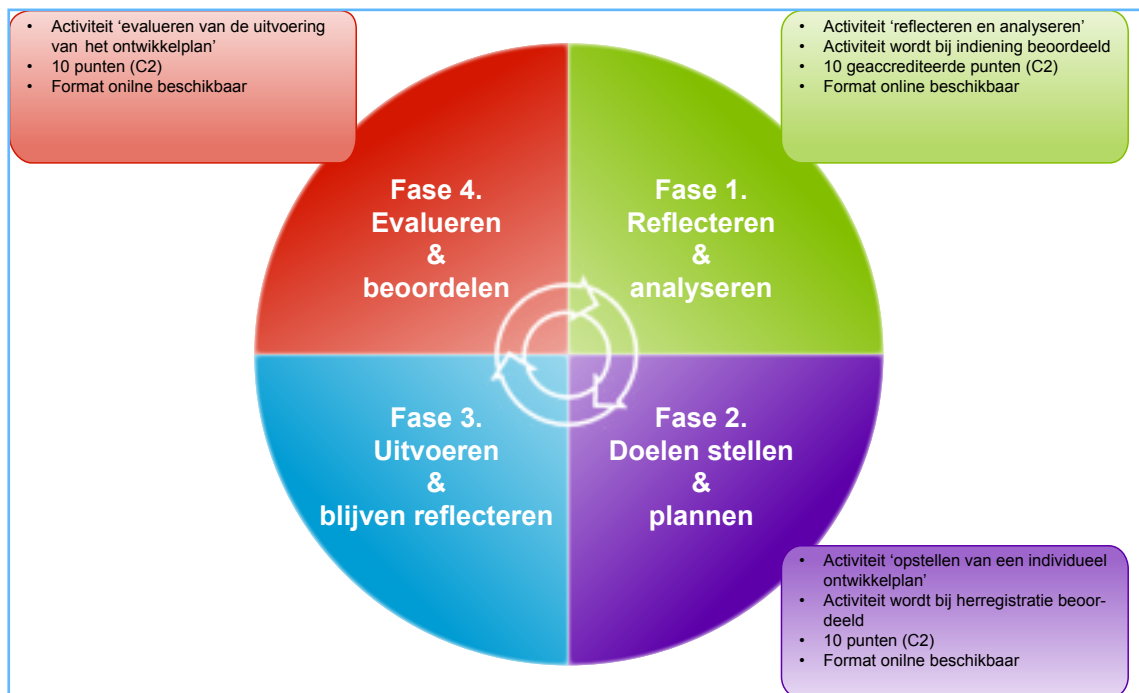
- Activiteit 'evalueren van de uitvoering van het ontwikkelplan'
- 10 punten (C2)
- Format onilne beschikbaar

- Activiteit 'reflecteren en analyseren'
- Activiteit wordt bij indiening beoordeeld
- 10 geaccrediteerde punten (C2)
- Format online beschikbaar

Fase 4. Evalueren & beoordelen

Fase 1. Reflecteren & analyseren

Fase 3. Uitvoeren & blijven reflecteren

Fase 2. Doelen stellen & plannen

- Activiteit 'opstellen van een individueel ontwikkelplan'
- Activiteit wordt bij herregistratie beoordeeld
- 10 punten (C2)
- Format onilne beschikbaar